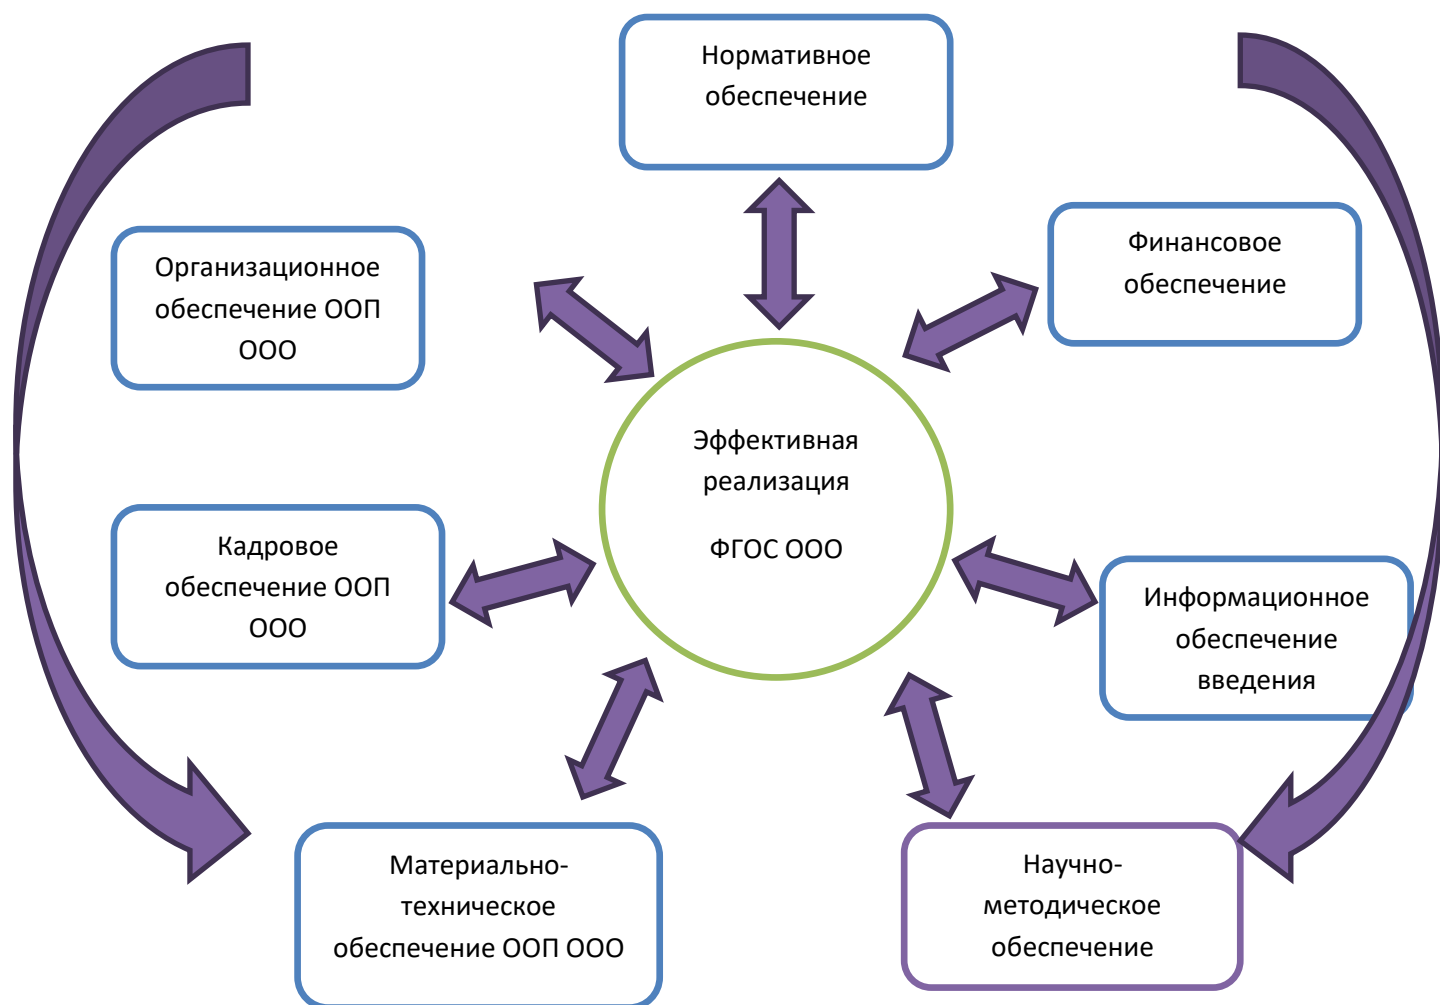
Нормативное обеспечение

Организационное обеспечение ООП ООО

Финансовое обеспечение

Эффективная реализация

ФГОС ООО

Кадровое обеспечение ООП ООО

Информационное обеспечение введения

Материально-техническое обеспечение ООП ООО

Научно-методическое обеспечение